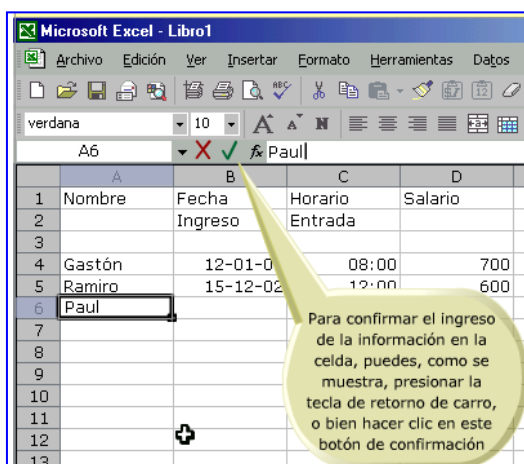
Microsoft Excel - Libro1

Archivo Edición Ver Insertar Formato Herramientas Datos

verdana 10

A6 fx Paul

| | A | B | C | D |
|---|---|---|---|---|
| 1 | Nombre | Fecha | Horario | Salario |
| 2 | | Ingreso | Entrada | |
| 3 | | | | |
| 4 | Gastón | 12-01-0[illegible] | 08:00 | 700 |
| 5 | Ramiro | 15-12-02 | 12:00 | 600 |
| 6 | Paul | | | |
| 7 | | | | |
| 8 | | | | |
| 9 | | | | |
| 10 | | | | |
| 11 | | | | |
| 12 | | | | |
| 13 | | | | |

Para confirmar el ingreso de la información en la celda, puedes, como se muestra, presionar la tecla de retorno de carro, o bien hacer clic en este botón de confirmación